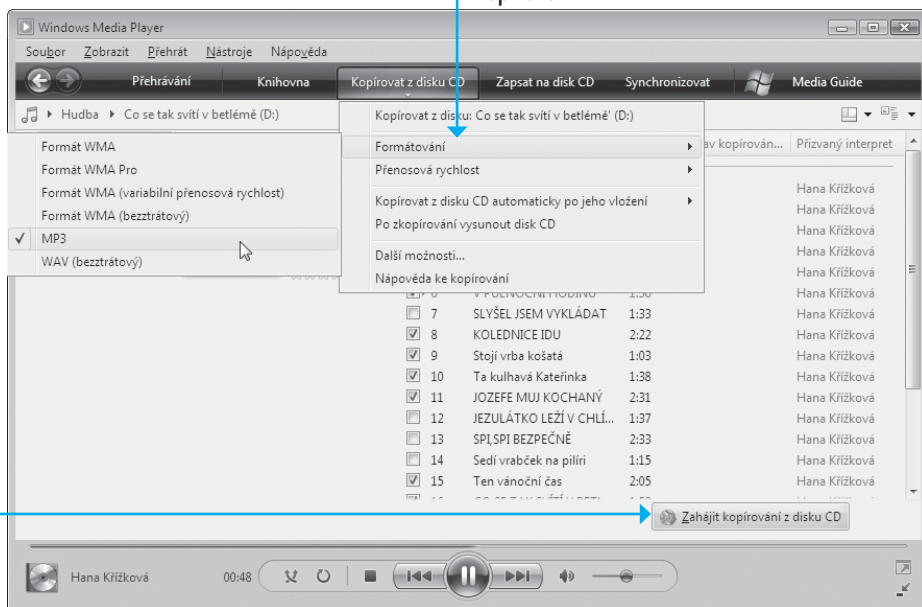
Windows Media Player

Soubor Zobrazit Přehrát Nástroje Nápověda

Přehrávání Knihovna Kopírovat z disku CD Zapsat na disk CD Synchronizovat Media Guide

Hudba ▸ Co se tak svítí v betlémě (D:)

Formát WMA
Formát WMA Pro
Formát WMA (variabilní přenosová rychlost)
Formát WMA (bezztrátový)
✓ MP3
WAV (bezztrátový)

Kopírovat z disku: Co se tak svítí v betlémě' (D:)
Formátování
Přenosová rychlost
Kopírovat z disku CD automaticky po jeho vložení
Po zkopírování vysunout disk CD
Další možnosti...
Nápověda ke kopírování

av kopírován... Přizvaný interpret

| | | | | |
|---|---|---|---|---|
| | | | | Hana Křížková |
| | | | | Hana Křížková |
| | | | | Hana Křížková |
| | | | | Hana Křížková |
| | | | | Hana Křížková |
| ✓ | 6 | V PŮLNOČNÍ HODINU | 1:30 | Hana Křížková |
| ☐ | 7 | SLYŠEL JSEM VYKLÁDAT | 1:33 | Hana Křížková |
| ✓ | 8 | KOLEDNICE IDU | 2:22 | Hana Křížková |
| ✓ | 9 | Stojí vrba košatá | 1:03 | Hana Křížková |
| ✓ | 10 | Ta kulhavá Kateřinka | 1:38 | Hana Křížková |
| ✓ | 11 | JOZEFE MUJ KOCHANÝ | 2:31 | Hana Křížková |
| ✓ | 12 | JEZULÁTKO LEŽÍ V CHLÍ... | 1:37 | Hana Křížková |
| ☐ | 13 | SPI,SPI BEZPEČNĚ | 2:33 | Hana Křížková |
| ☐ | 14 | Sedí vrabček na pilíři | 1:15 | Hana Křížková |
| ✓ | 15 | Ten vánoční čas | 2:05 | Hana Křížková |

Zahájit kopírování z disku CD

Hana Křížková 00:48